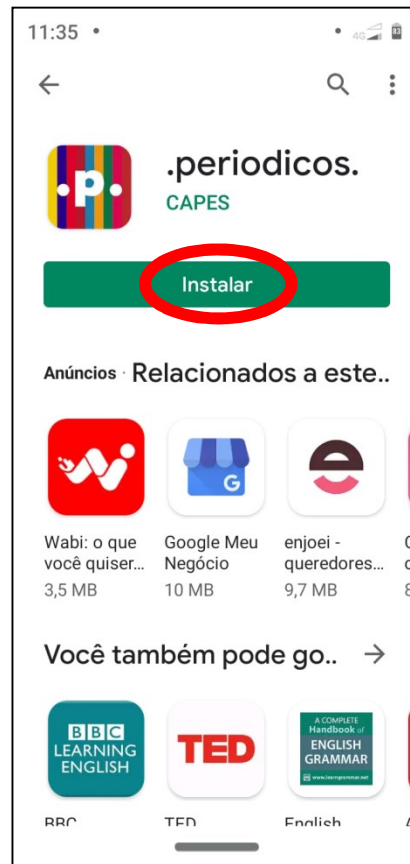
11:35 •
4G
83

.periodicos.
CAPES

Instalar

Anúncios · Relacionados a este..

Wabi: o que você quiser...
3,5 MB

Google Meu Negócio
10 MB

enjoei - queredores...
9,7 MB

Você também pode go..

BBC LEARNING ENGLISH

TED

A COMPLETE Handbook of ENGLISH GRAMMAR www.learngrammar.net

BBC

TED

English